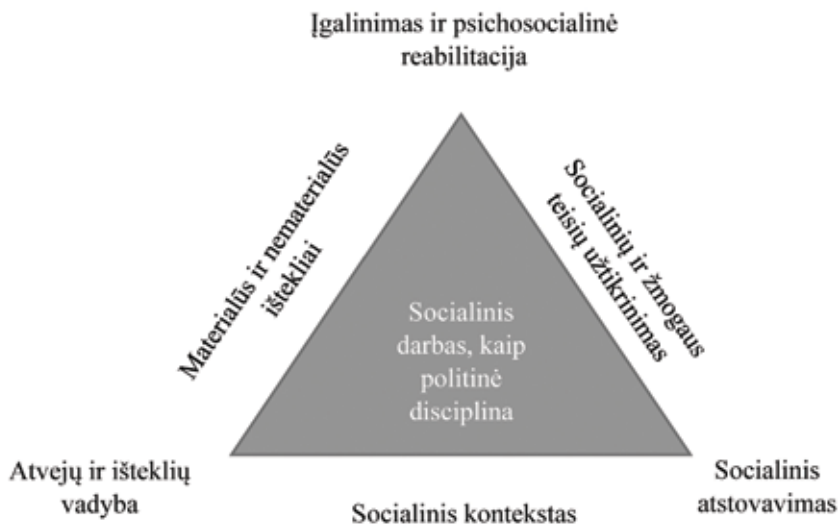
Įgalinimas ir psichosocialinė reabilitacija

Materialūs ir nematerialūs ištekliai

Socialinių ir žmogaus teisių užtikrinimas

Socialinis darbas, kaip politinė disciplina

Atvejų ir išteklių vadyba

Socialinis kontekstas

Socialinis atstovavimas